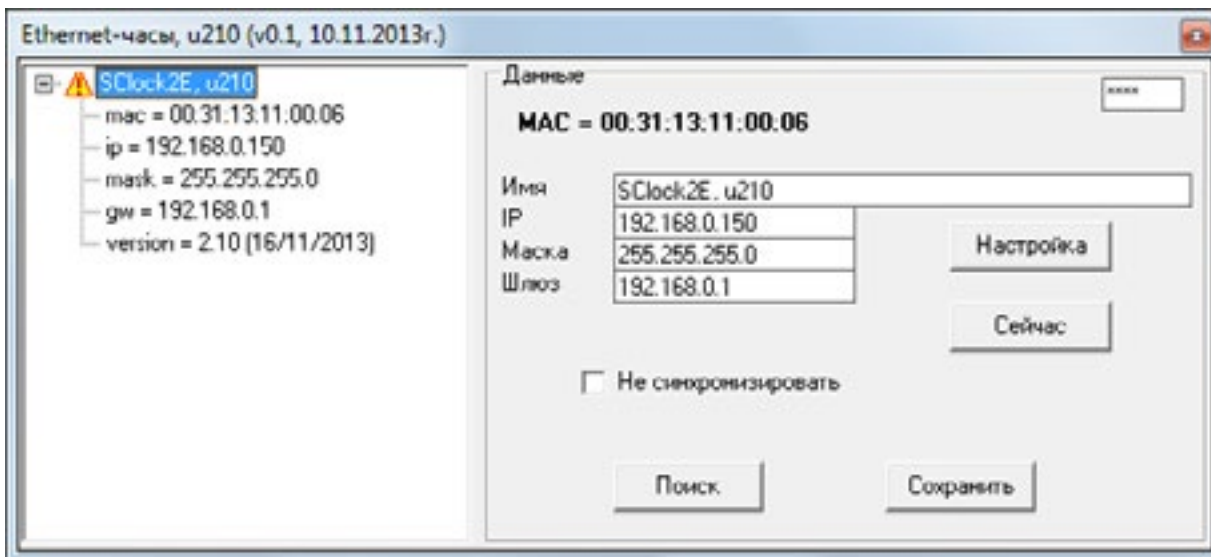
Ethernet-часы, u210 (v0.1, 10.11.2013г.)

SClock2E, u210
mac = 00:31:13:11:00:06
ip = 192.168.0.150
mask = 255.255.255.0
gw = 192.168.0.1
version = 2.10 (16/11/2013)

Данные

****

MAC = 00:31:13:11:00:06

Имя SClock2E, u210
IP 192.168.0.150
Маска 255.255.255.0
Шлюз 192.168.0.1

Настройка

Сейчас

Не синхронизировать

Поиск

Сохранить